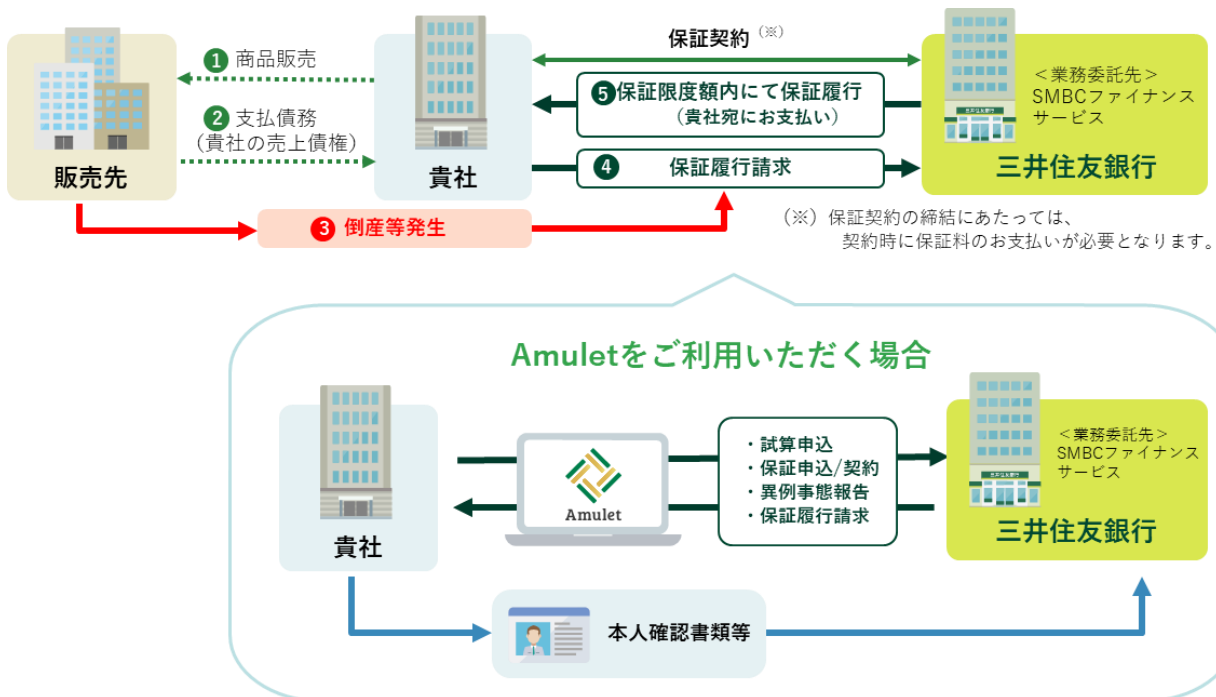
販売先

1 商品販売

2 支払債務
（貴社の売上債権）

貴社

保証契約（※）

5 保証限度額内にて保証履行
（貴社宛にお支払い）

4 保証履行請求

＜業務委託先＞
SMBCファイナンスサービス

三井住友銀行

3 倒産等発生

（※）保証契約の締結にあたっては、契約時に保証料のお支払いが必要となります。

Amuletをご利用いただく場合

貴社

Amulet

・試算申込
・保証申込/契約
・異例事態報告
・保証履行請求

＜業務委託先＞
SMBCファイナンスサービス

三井住友銀行

本人確認書類等